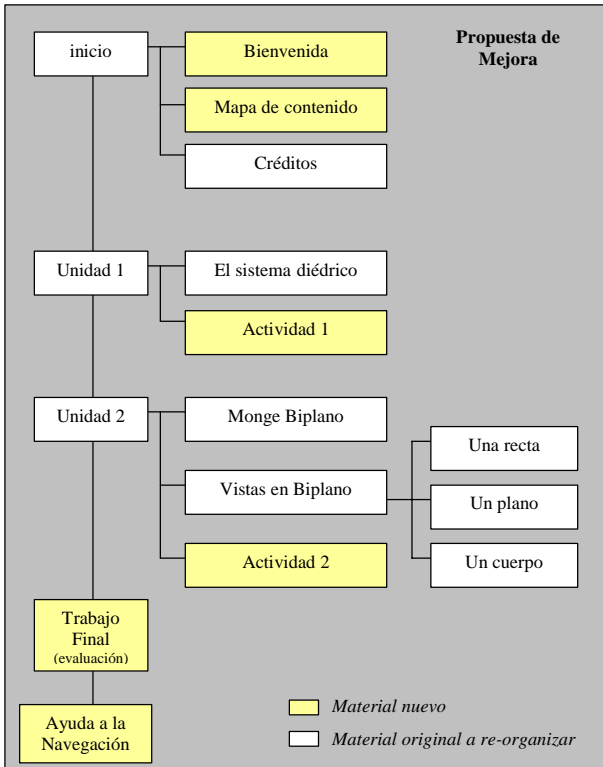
Propuesta de Mejora

inicio

Bienvenida

Mapa de contenido

Créditos

Unidad 1

El sistema diédrico

Actividad 1

Unidad 2

Monge Biplano

Vistas en Biplano

Una recta

Un plano

Un cuerpo

Actividad 2

Trabajo Final (evaluación)

Ayuda a la Navegación

Material nuevo

Material original a re-organizar